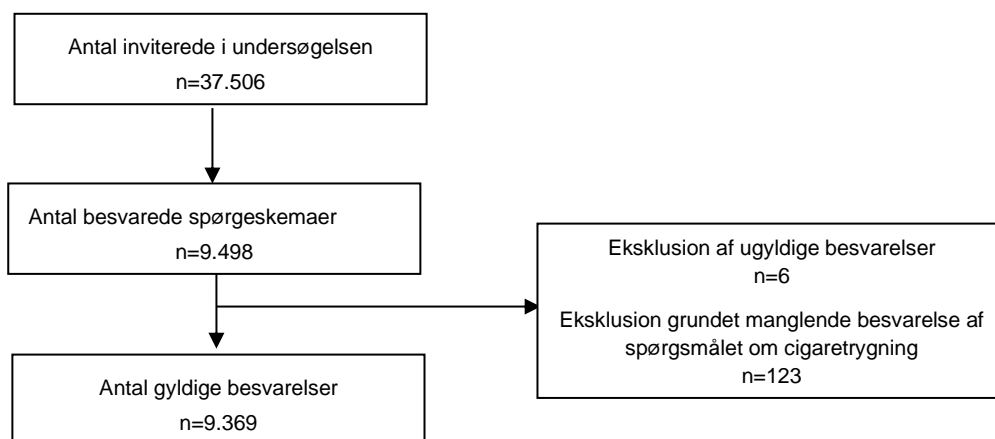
Antal inviterede i undersøgelsen
n=37.506

Antal besvarede spørgeskemaer
n=9.498

Eksklusion af ugyldige besvarelser
n=6

Eksklusion grundet manglende besvarelse af spørgsmålet om cigaretrygning
n=123

Antal gyldige besvarelser
n=9.369